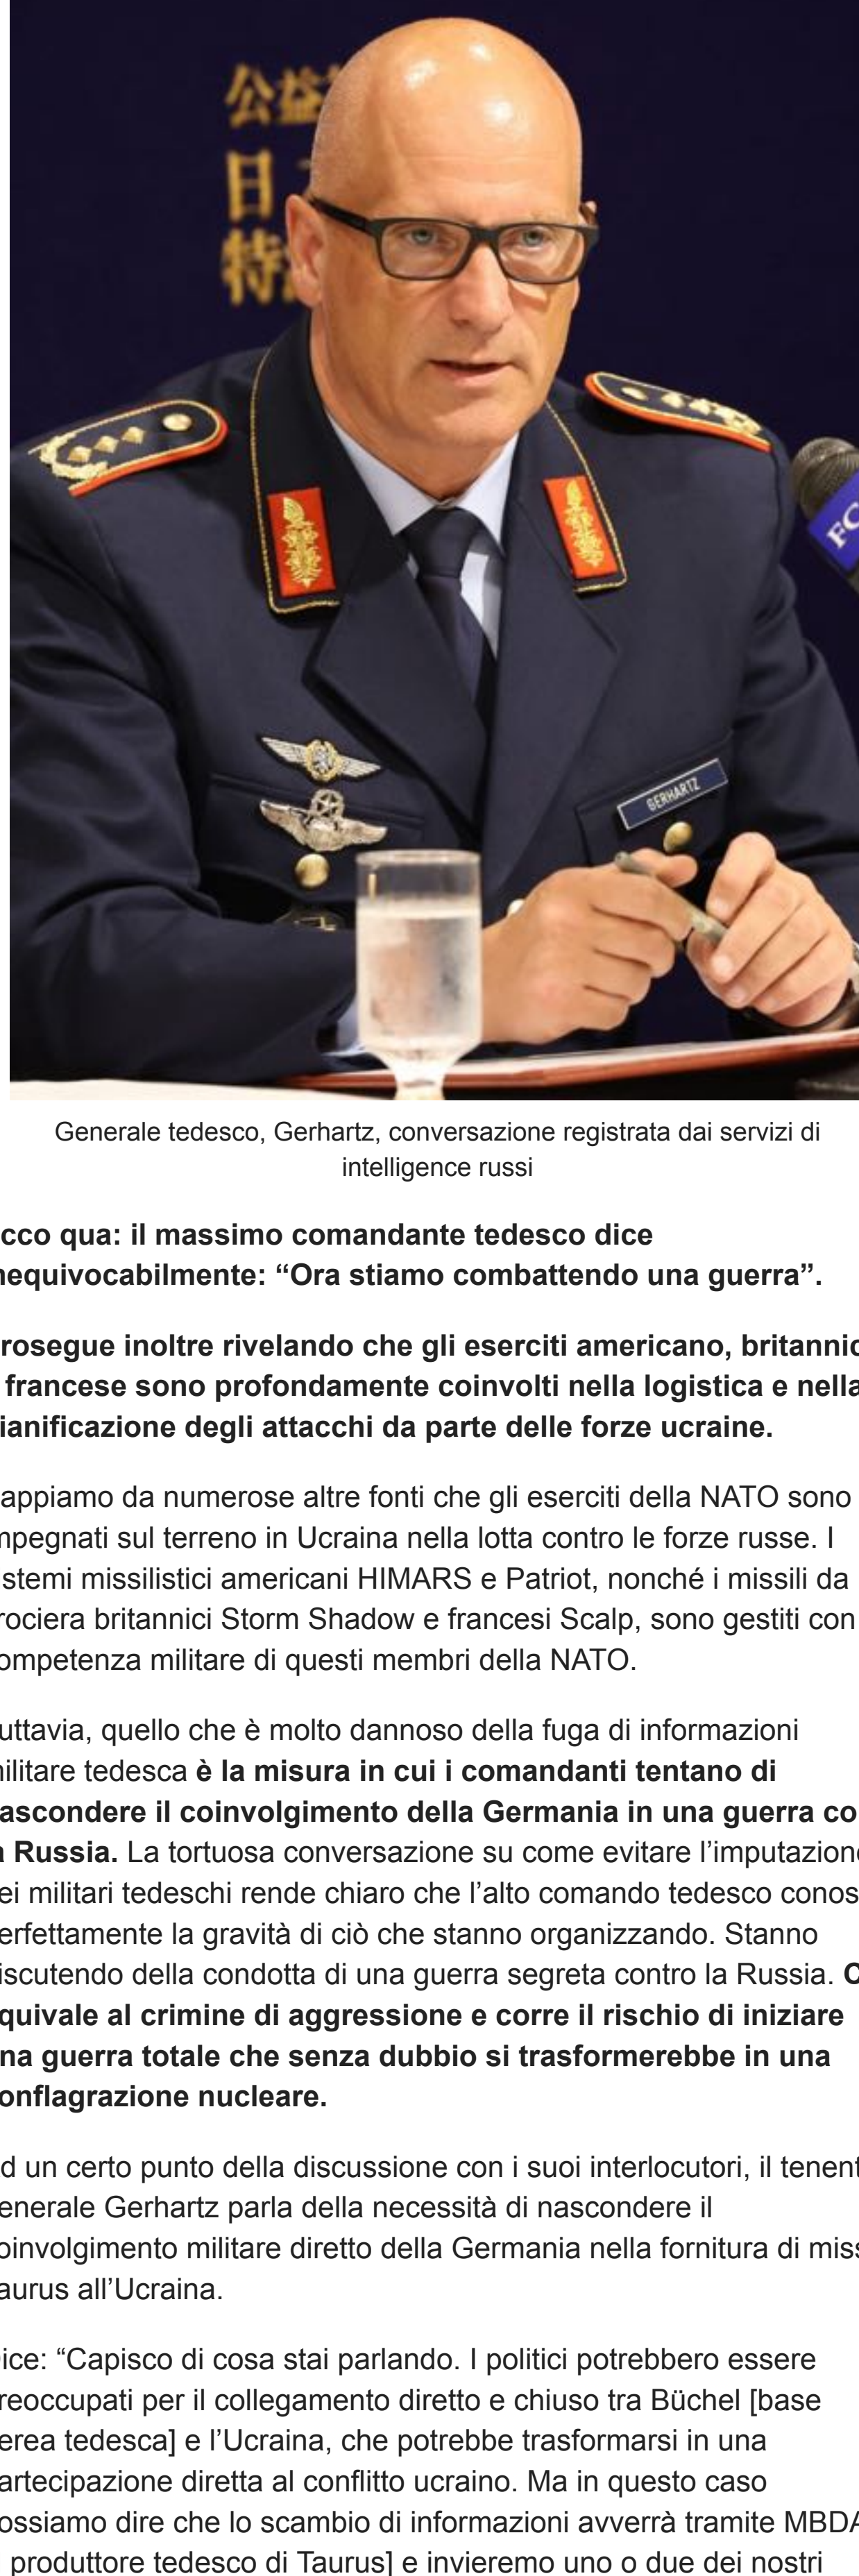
公益
日
特

GERHARTZ

FC

Generale tedesco, Gerhartz, conversazione registrata dai servizi di intelligence russi

cco qua: il massimo comandante tedesco dice nequivocabilmente: “Ora stiamo combattendo una guerra”.

rosegue inoltre rivelando che gli eserciti americano, britannic francese sono profondamente coinvolti nella logistica e nella ianificazione degli attacchi da parte delle forze ucraine.

appiamo da numerose altre fonti che gli eserciti della NATO sono mpegnati sul terreno in Ucraina nella lotta contro le forze russe. I stemi missilistici americani HIMARS e Patriot, nonché i missili da rociera britannici Storm Shadow e francesi Scalp, sono gestiti con ompetenza militare di questi membri della NATO.

uttavia, quello che è molto dannoso della fuga di informazioni ilitare tedesca è la misura in cui i comandanti tentano di ascondere il coinvolgimento della Germania in una guerra co Russia. La tortuosa conversazione su come evitare l’imputazion ei militari tedeschi rende chiaro che l’alto comando tedesco conos erfettamente la gravità di ciò che stanno organizzando. Stanno iscutendo della condotta di una guerra segreta contro la Russia. C quivale al crimine di aggressione e corre il rischio di iniziare na guerra totale che senza dubbio si trasformerebbe in una onflagrazione nucleare.

d un certo punto della discussione con i suoi interlocutori, il tenent enerale Gerhartz parla della necessità di nascondere il oinvolgimento militare diretto della Germania nella fornitura di miss aurus all’Ucraina.

ice: “Capisco di cosa stai parlando. I politici potrebbero essere reoccupati per il collegamento diretto e chiuso tra Büchel [base erea tedesca] e l’Ucraina, che potrebbe trasformarsi in una artecipazione diretta al conflitto ucraino. Ma in questo caso ossiamo dire che lo scambio di informazioni avverrà tramite MBDA produttore tedesco di Taurus] e invieremo uno o due dei nostri